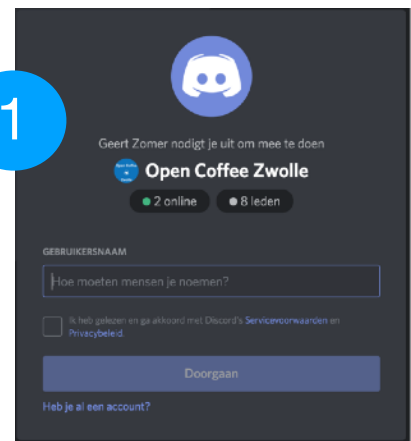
1

Geert Zomer nodigt je uit om mee te doen

Open Coffee Zwolle

2 online

8 leden

GEBRUIKERSNAAM

Hoe moeten mensen je noemen?

Ik heb gelezen en ga akkoord met Discord's Servicevoorwaarden en Privacybeleid.

Doorgaan

Heb je al een account?